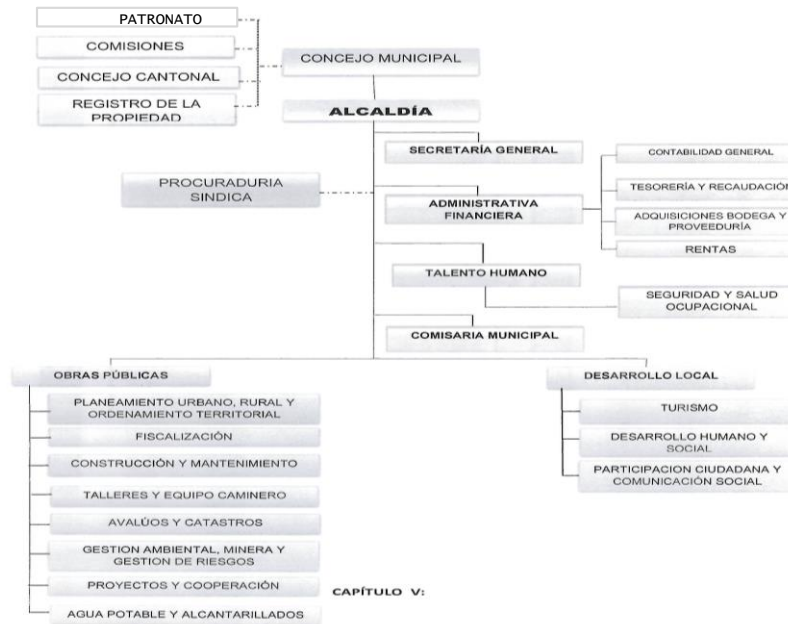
PATRONATO
COMISIONES
CONCEJO CANTONAL
REGISTRO DE LA PROPIEDAD

CONCEJO MUNICIPAL

ALCALDÍA

SECRETARÍA GENERAL

PROCURADURIA SINDICA

ADMINISTRATIVA FINANCIERA

CONTABILIDAD GENERAL
TESORERÍA Y RECAUDACIÓN
ADQUISICIONES BODEGA Y PROVEEDURÍA
RENTAS

TALENTO HUMANO

SEGURIDAD Y SALUD OCUPACIONAL

COMISARIA MUNICIPAL

OBRAS PÚBLICAS

PLANEAMIENTO URBANO, RURAL Y ORDENAMIENTO TERRITORIAL
FISCALIZACIÓN
CONSTRUCCIÓN Y MANTENIMIENTO
TALLERES Y EQUIPO CAMINERO
AVALÚOS Y CATASTROS
GESTION AMBIENTAL, MINERA Y GESTION DE RIESGOS
PROYECTOS Y COOPERACIÓN
AGUA POTABLE Y ALCANTARILLADOS

DESARROLLO LOCAL

TURISMO
DESARROLLO HUMANO Y SOCIAL
PARTICIPACION CIUDADANA Y COMUNICACIÓN SOCIAL

CAPÍTULO V: